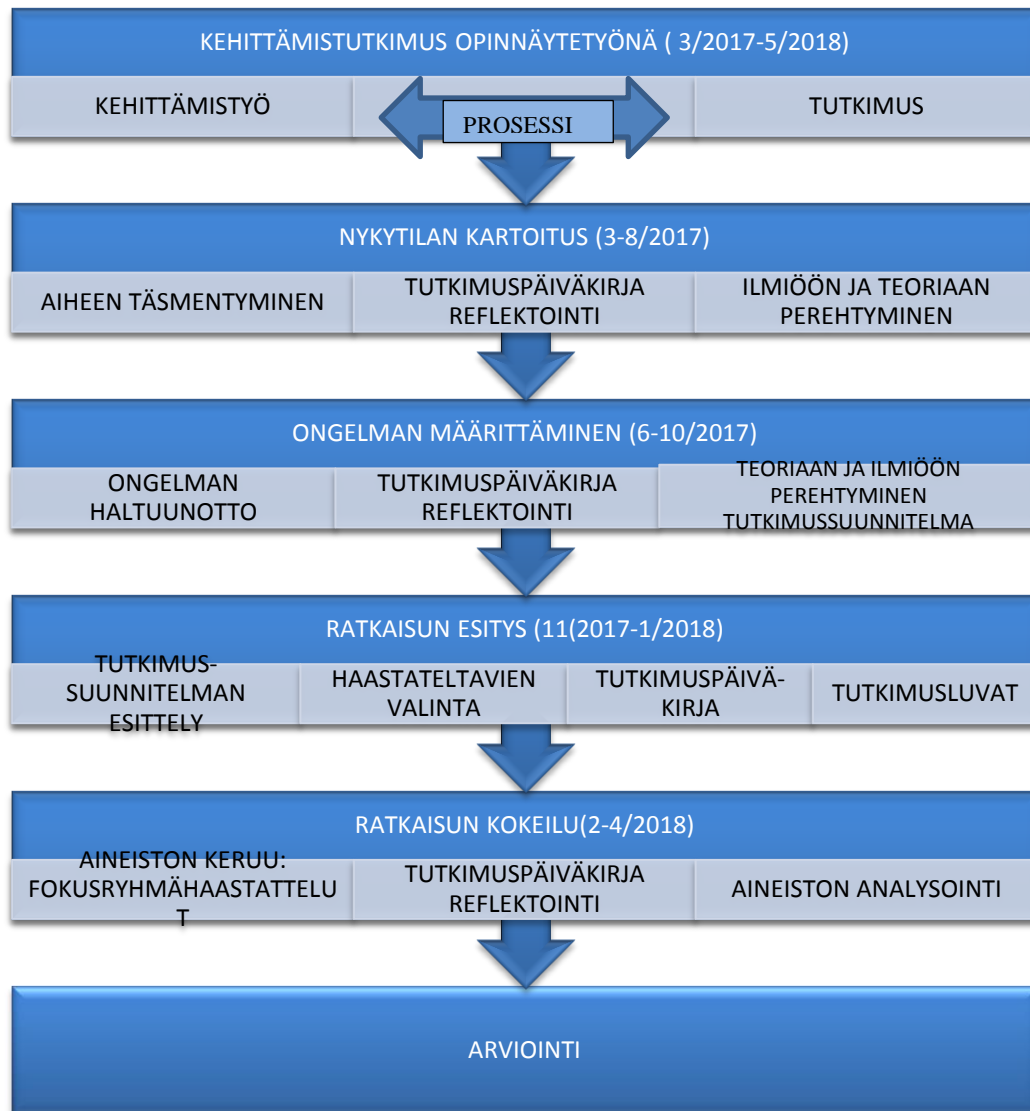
KEHITTÄMISTUTKIMUS OPINNÄYTETYÖNÄ ( 3/2017-5/2018)

KEHITTÄMISTYÖ

PROSESSI

TUTKIMUS

NYKYTILAN KARTOITUS (3-8/2017)

AIHEEN TÄSMENTYMINEN

TUTKIMUSPÄIVÄKIRJA REFLEKTOINTI

ILMIÖÖN JA TEORIAAN PEREHTYMINEN

ONGELMAN MÄÄRITTÄMINEN (6-10/2017)

ONGELMAN HALTUUNOTTO

TUTKIMUSPÄIVÄKIRJA REFLEKTOINTI

TEORIAAN JA ILMIÖÖN PEREHTYMINEN TUTKIMUSSUUNNITELMA

RATKAISUN ESITYS (11(2017-1/2018)

TUTKIMUSSUUNNITELMAN ESITTELY

HAASTATELTAVIEN VALINTA

TUTKIMUSPÄIVÄKIRJA

TUTKIMUSLUVAT

RATKAISUN KOKEILU(2-4/2018)

AINEISTON KERUU: FOKUSRYHMÄHAASTATTELUT

TUTKIMUSPÄIVÄKIRJA REFLEKTOINTI

AINEISTON ANALYSOINTI

ARVIOINTI